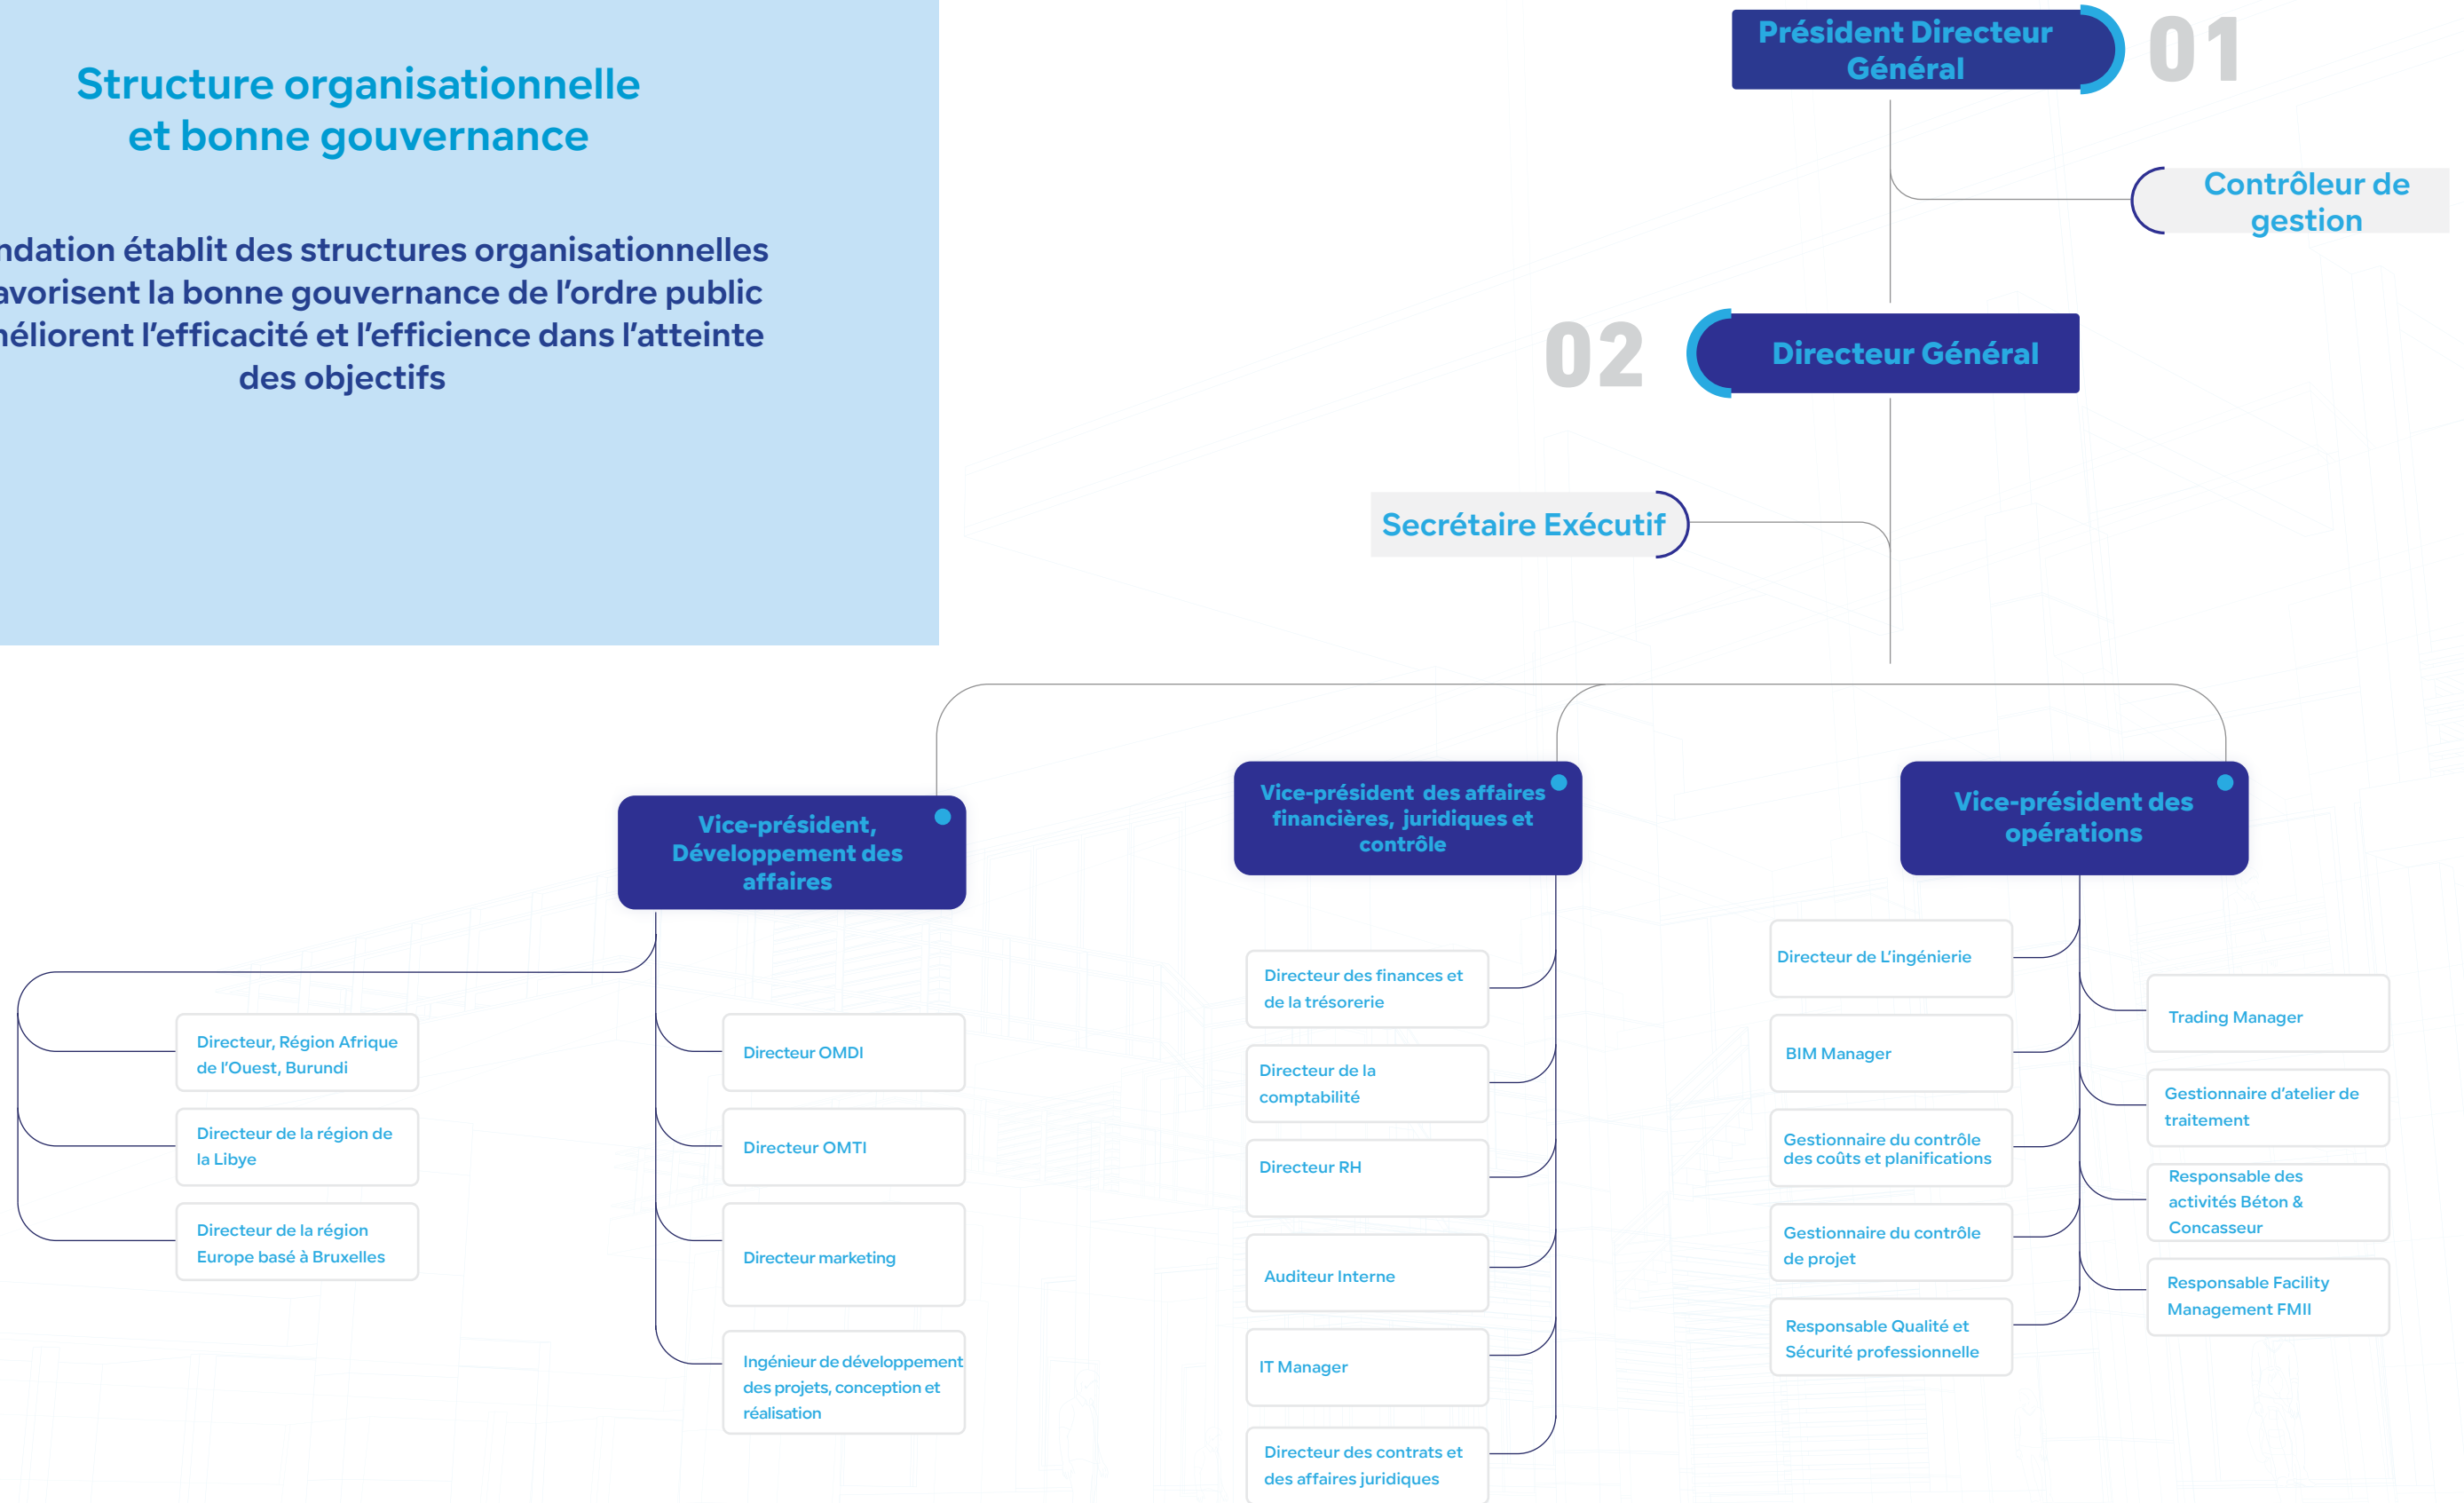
Structure organisationnelle et bonne gouvernance

ndation établit des structures organisationnelles avorisent la bonne gouvernance de l'ordre public néliorent l'efficacité et l'efficience dans l'atteinte des objectifs

Président Directeur Général

01

Contrôleur de gestion

02

Directeur Général

Secrétaire Exécutif

Vice-président, Développement des affaires

Vice-président des affaires financières, juridiques et contrôle

Vice-président des opérations

Directeur, Région Afrique de l'Ouest, Burundi

Directeur de la région de la Libye

Directeur de la région Europe basé à Bruxelles

Directeur OMDI

Directeur OMTI

Directeur marketing

Ingénieur de développement des projets, conception et réalisation

Directeur des finances et de la trésorerie

Directeur de la comptabilité

Directeur RH

Auditeur Interne

IT Manager

Directeur des contrats et des affaires juridiques

Directeur de L'ingénierie

BIM Manager

Gestionnaire du contrôle des coûts et planifications

Gestionnaire du contrôle de projet

Responsable Qualité et Sécurité professionnelle

Trading Manager

Gestionnaire d'atelier de traitement

Responsable des activités Béton & Concasseur

Responsable Facility Management FMII